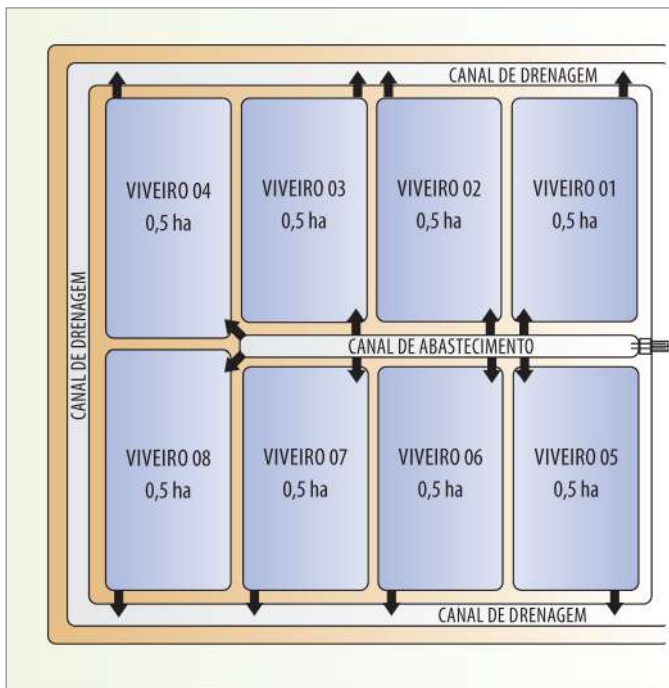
CANAL DE DRENAGEM

VIVEIRO 04
0,5 ha

VIVEIRO 03
0,5 ha

VIVEIRO 02
0,5 ha

VIVEIRO 01
0,5 ha

CANAL DE DRENAGEM

CANAL DE ABASTECIMENTO

VIVEIRO 08
0,5 ha

VIVEIRO 07
0,5 ha

VIVEIRO 06
0,5 ha

VIVEIRO 05
0,5 ha

CANAL DE DRENAGEM